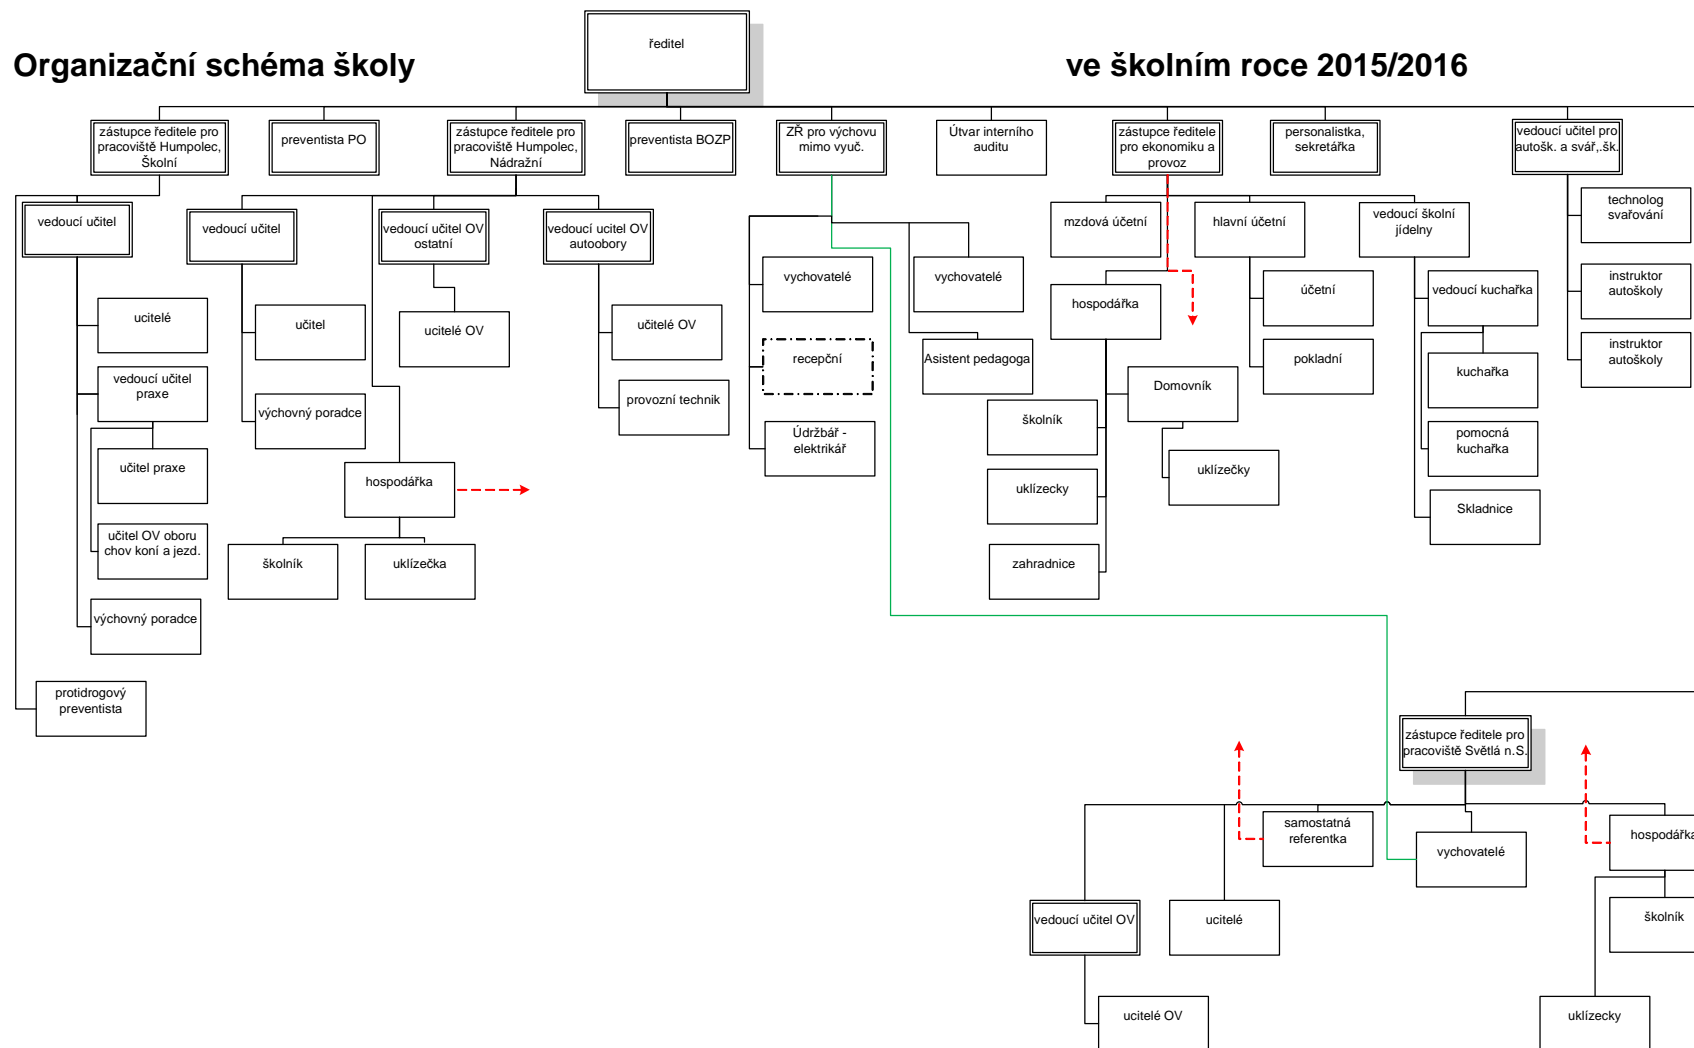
Organizační schéma školy

ředitel

ve školním roce 2015/2016

zástupce ředitele pro pracoviště Humpolec, Školní

preventista PO

zástupce ředitele pro pracoviště Humpolec, Nádražní

preventista BOZP

ZŘ pro výchovu mimo vyuč.

Útvar interního auditu

zástupce ředitele pro ekonomiku a provoz

personalistka, sekretářka

vedoucí učitel pro autošk. a svář.,šk.

vedoucí učitel

vedoucí učitel

vedoucí učitel OV ostatní

vedoucí ucitel OV autoobory

mzdová účetní

hlavní účetní

vedoucí školní jídelny

technolog svařování

instruktor autoškoly

instruktor autoškoly

ucitelé

vedoucí učitel praxe

učitel praxe

učitel OV oboru chov koní a jezd.

výchovný poradce

protidrogový preventista

učitel

výchovný poradce

hospodářka

školník

uklízečka

ucitelé OV

učitelé OV

provozní technik

vychovatelé

recepční

Údržbář - elektrikář

vychovatelé

Asistent pedagoga

hospodářka

školník

uklízecky

zahradnice

Domovník

uklízečky

účetní

pokladní

vedoucí kuchařka

kuchařka

pomocná kuchařka

Skladnice

zástupce ředitele pro pracoviště Světlá n.S.

samostatná referentka

vychovatelé

hospodářka

vedoucí učitel OV

ucitelé

ucitelé OV

školník

uklízecky